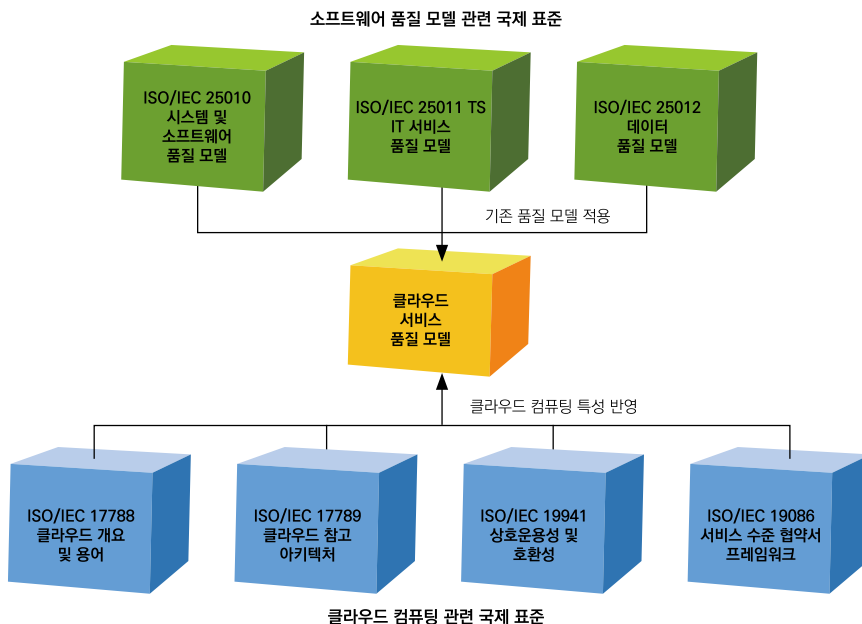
소프트웨어 품질 모델 관련 국제 표준

ISO/IEC 25010
시스템 및
소프트웨어
품질 모델

ISO/IEC 25011 TS
IT 서비스
품질 모델

ISO/IEC 25012
데이터
품질 모델

기존 품질 모델 적용

클라우드
서비스
품질 모델

클라우드 컴퓨팅 특성 반영

ISO/IEC 17788
클라우드 개요
및 용어

ISO/IEC 17789
클라우드 참고
아키텍처

ISO/IEC 19941
상호운용성 및
호환성

ISO/IEC 19086
서비스 수준 협약서
프레임워크

클라우드 컴퓨팅 관련 국제 표준